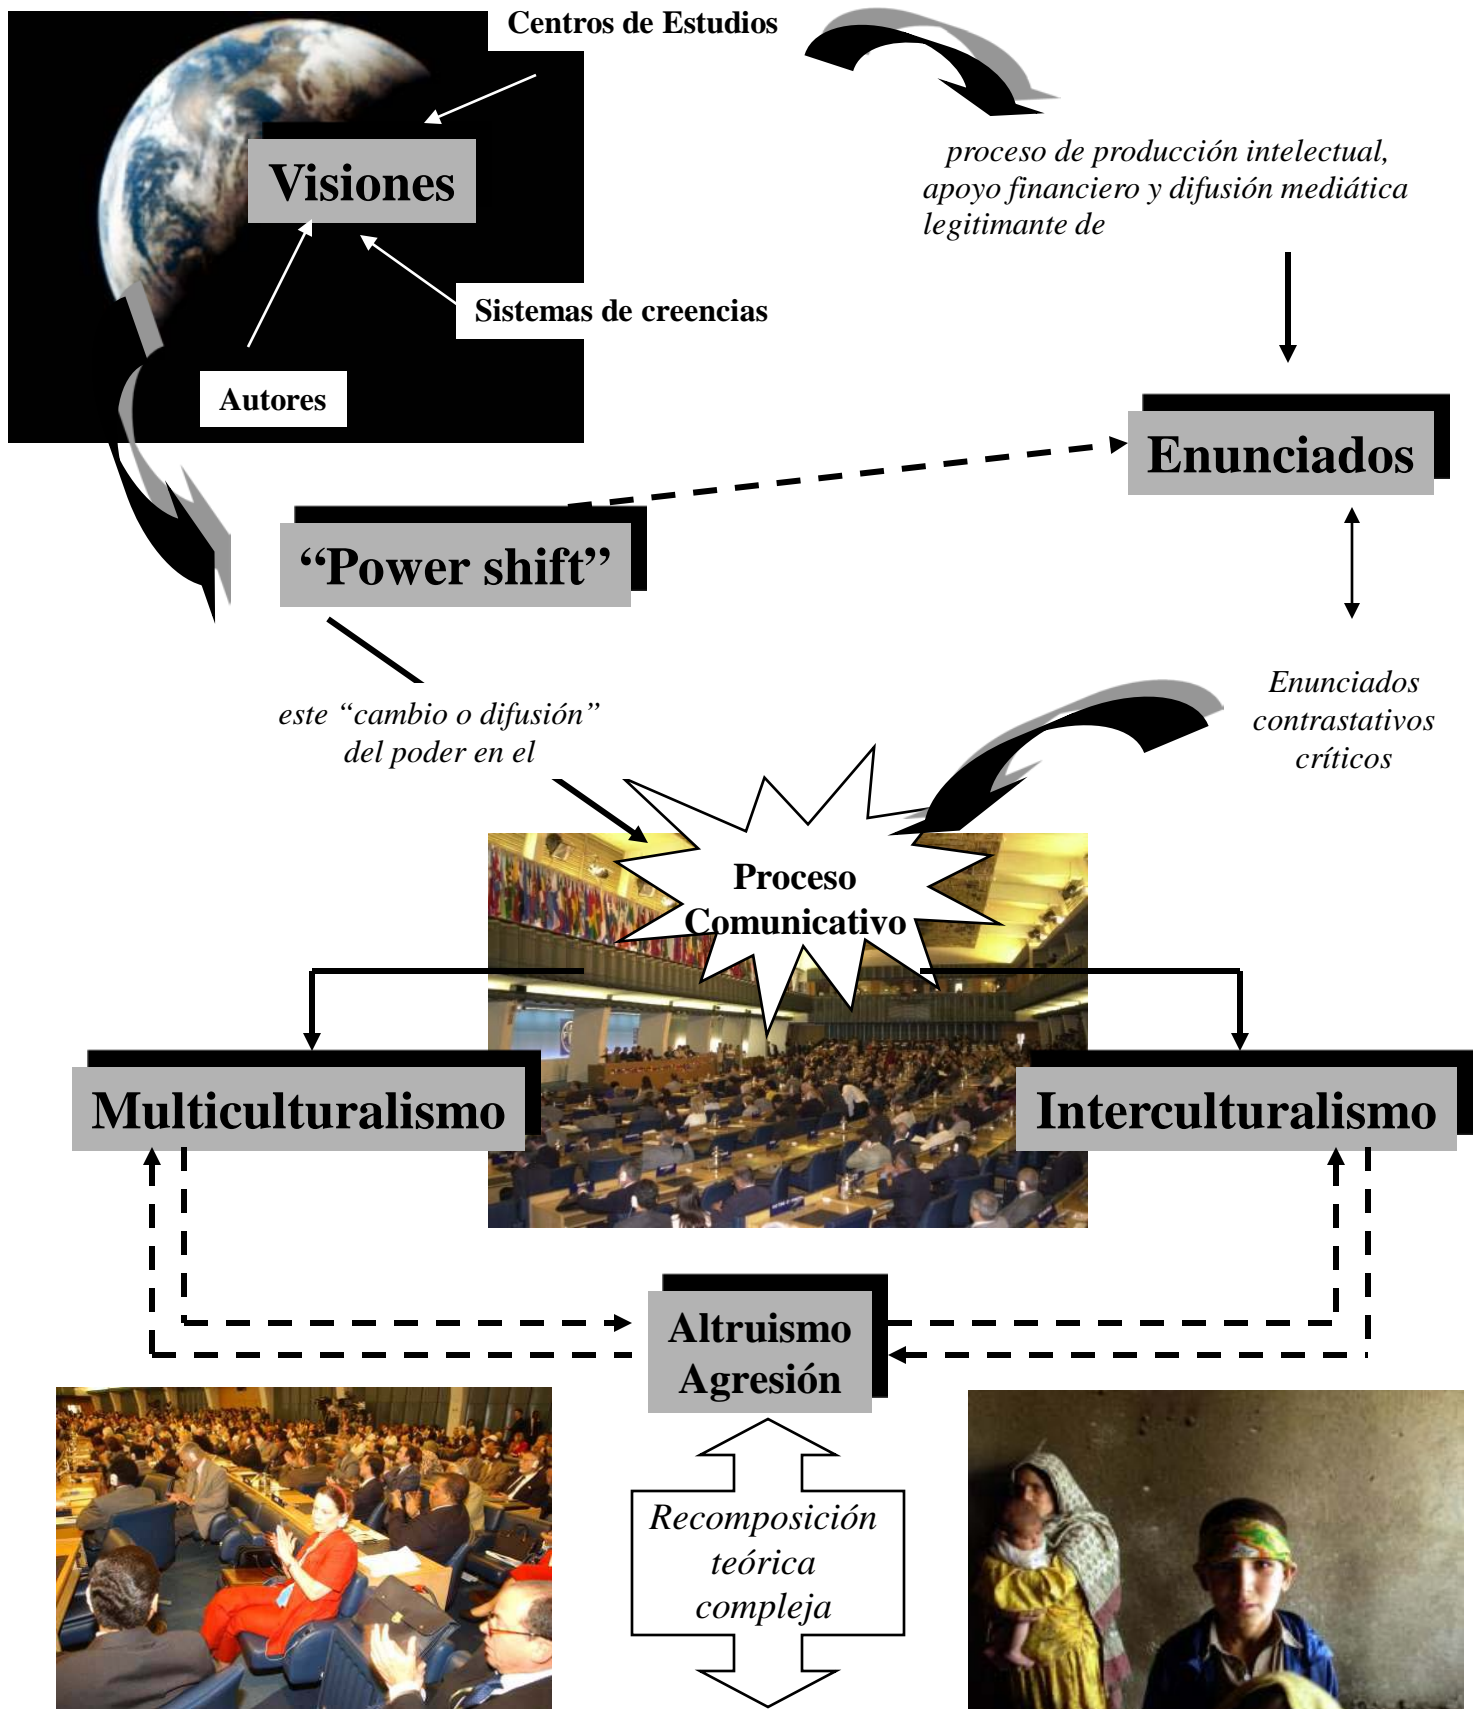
Centros de Estudios

Visiones

Sistemas de creencias

Autores

proceso de producción intelectual, apoyo financiero y difusión mediática legitimante de

Enunciados

"Power shift"

este "cambio o difusión" del poder en el

Enunciados contrastativos críticos

Proceso Comunicativo

Multiculturalismo

Interculturalismo

Altruismo Agresión

Recomposición teórica compleja